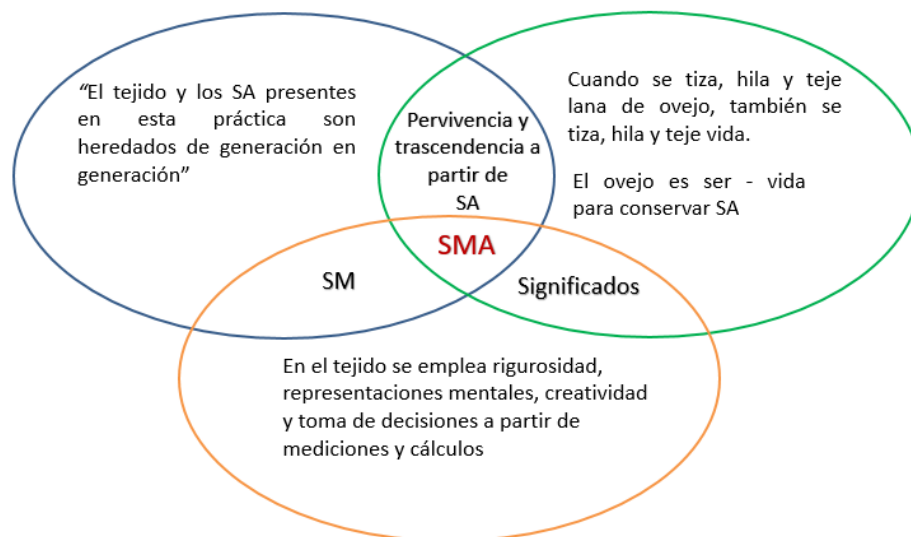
"El tejido y los SA presentes en esta práctica son heredados de generación en generación"

Pervivencia y trascendencia a partir de SA

Cuando se tiza, hila y teje lana de ovejo, también se tiza, hila y teje vida.

El ovejo es ser - vida para conservar SA

SMA

SM

Significados

En el tejido se emplea rigurosidad, representaciones mentales, creatividad y toma de decisiones a partir de mediciones y cálculos